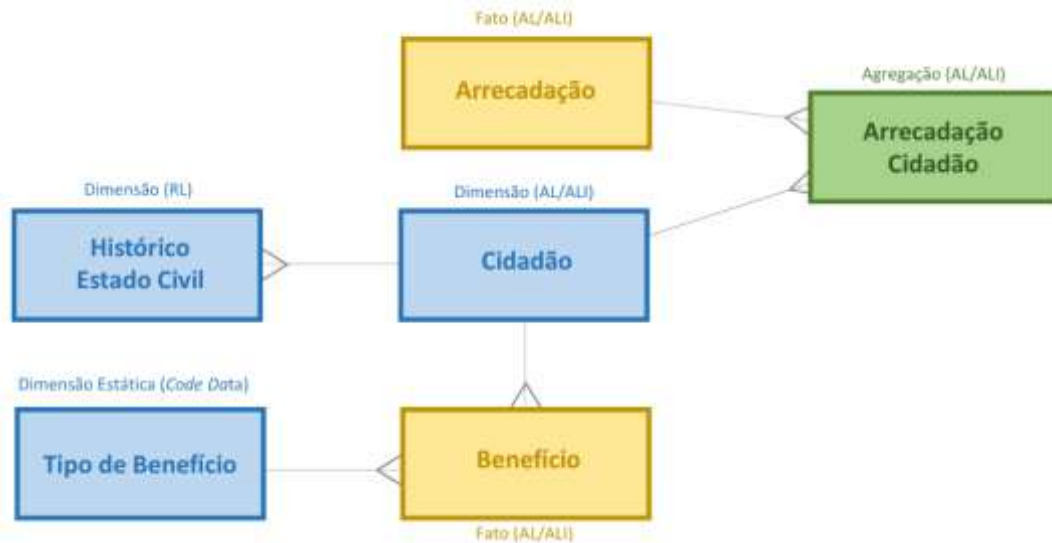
Fato (AL/ALI)

Arrecadação

Agregação (AL/ALI)

Arrecadação Cidadão

Dimensão (RL)

Histórico Estado Civil

Dimensão (AL/ALI)

Cidadão

Dimensão Estática (*Code Data*)

Tipo de Benefício

Benefício

Fato (AL/ALI)